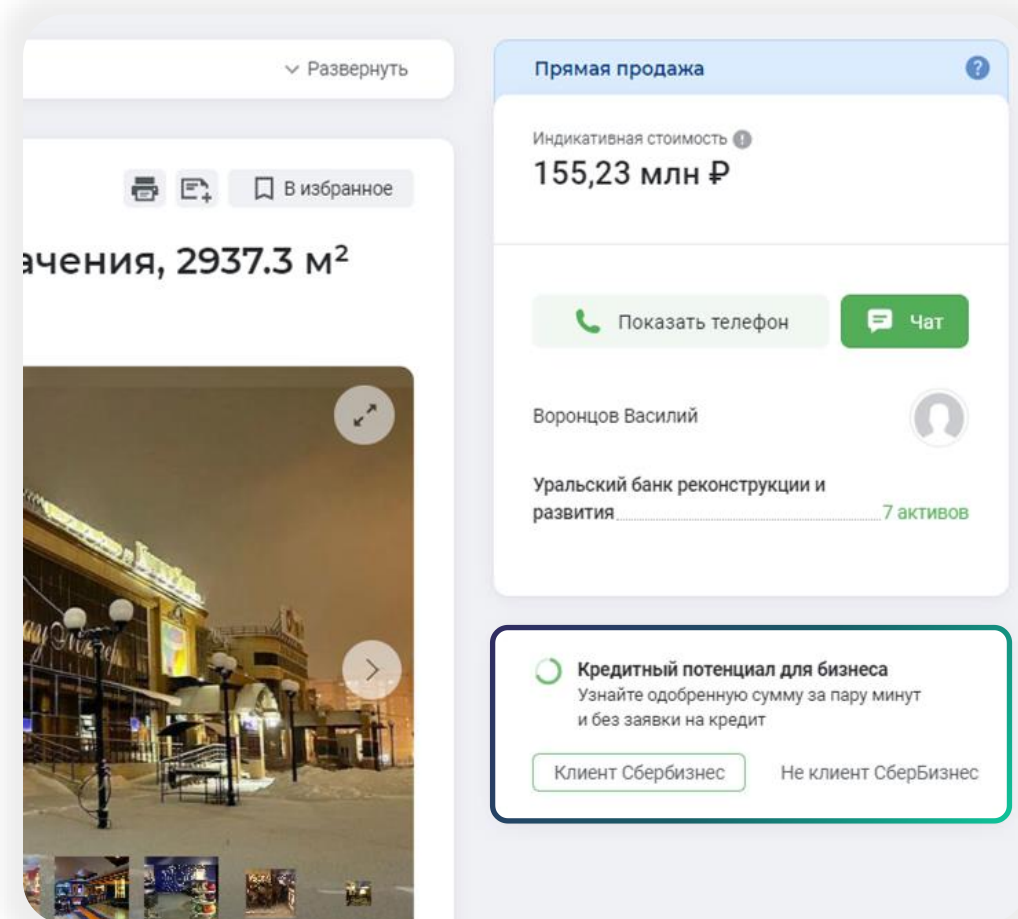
Развернуть

В избранное

ачения, 2937.3 м$^2$

Прямая продажа

Индикативная стоимость
155,23 млн ₽

Показать телефон

Чат

Воронцов Василий

Уральский банк реконструкции и развития 7 активов

Кредитный потенциал для бизнеса
Узнайте одобренную сумму за пару минут и без заявки на кредит

Клиент Сбербизнес

Не клиент СберБизнес